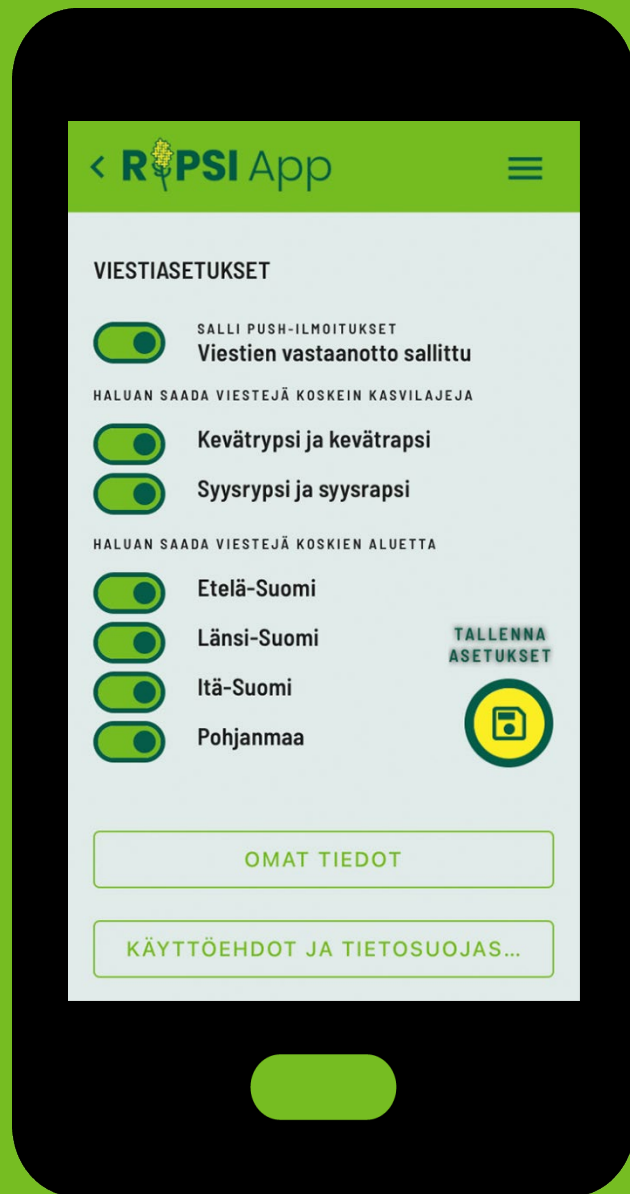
< RIPSI App

VIESTIASETUKSET

SALLI PUSH-ILMOITUKSET
Viestien vastaanotto sallittu

HALUAN SAADA VIESTEJÄ KOSKEIN KASVILAJEJA

Kevätrypsi ja kevätrapsi

Syysrypsi ja syysrapsi

HALUAN SAADA VIESTEJÄ KOSKIEN ALUETTA

Etelä-Suomi

Länsi-Suomi

Itä-Suomi

Pohjanmaa

TALLENNA ASETUKSET

OMAT TIEDOT

KÄYTTÖEHDOT JA TIETOSUOJAS...